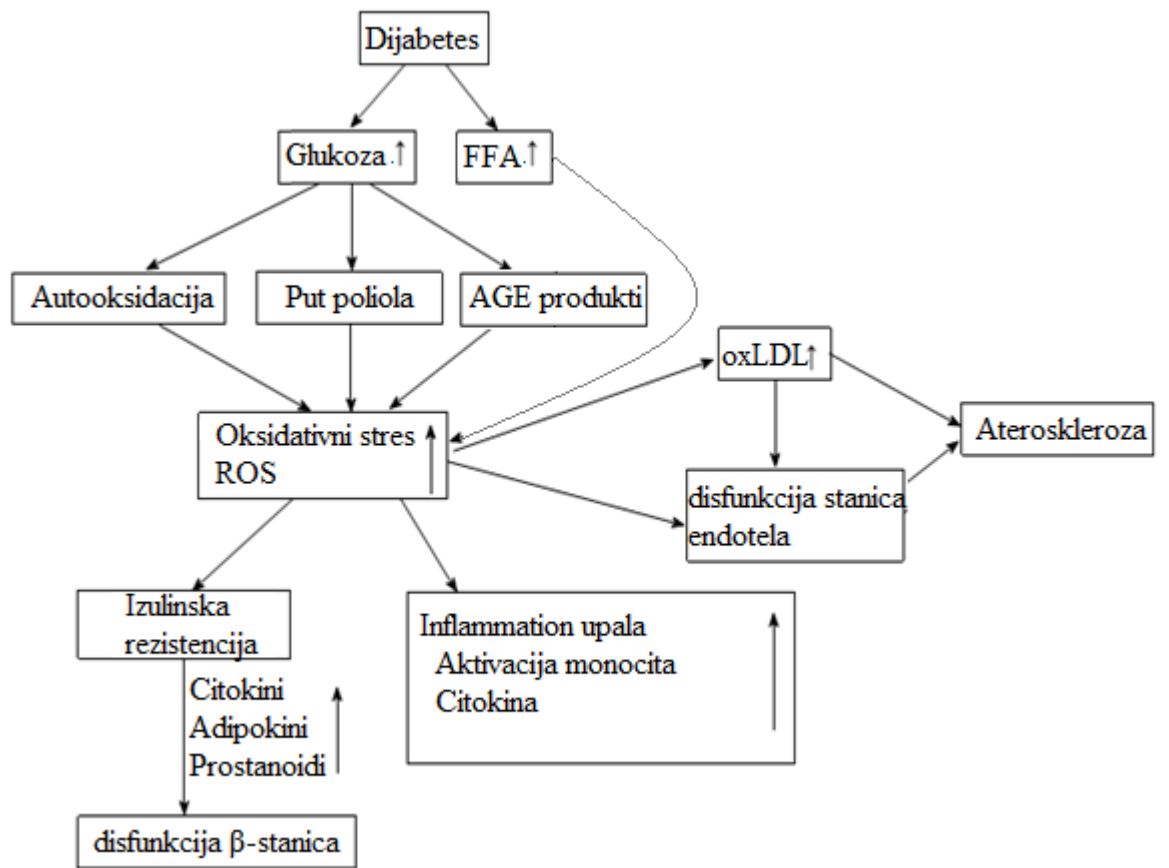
Dijabetes

Glukoza ↑

FFA ↑

Autooksidacija

Put poliola

AGE produkti

oxLDL ↑

Oksidativni stres ROS ↑

Ateroskleroza

disfunkcija stanica endotela

Izulinska rezistencija

Inflammation upala
Aktivacija monocita
Citokina ↑

Citokini
Adipokini
Prostanoidi ↑

disfunkcija β-stanica